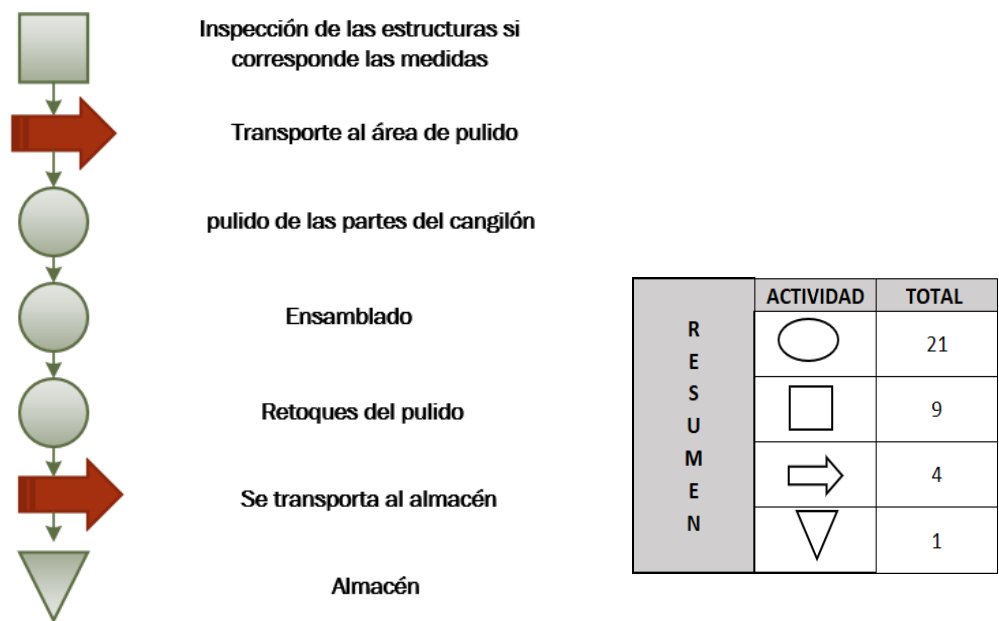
Inspección de las estructuras si corresponde las medidas

Transporte al área de pulido

pulido de las partes del cangilón

Ensamblado

Retoques del pulido

Se transporta al almacén

Almacén

| RESUMEN | ACTIVIDAD | TOTAL |
|---|---|---|
| | | 21 |
| | | 9 |
| | | 4 |
| | | 1 |